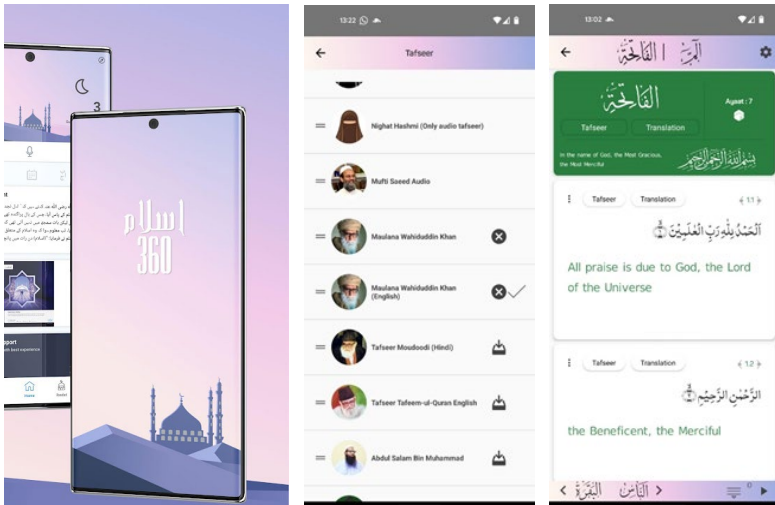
اسلام
360

13:22
Tafseer
Nighat Hashmi (Only audio tafseer)
Mufti Saeed Audio
Maulana Wahiduddin Khan
Maulana Wahiduddin Khan (English)
Tafseer Moudoodi (Hindi)
Tafseer Tafeem-ul-Quran English
Abdul Salam Bin Muhammad

13:02
الفاتحة
الفاتحة
Ayaat : 7
Tafseer
Translation
In the name of God, the Most Gracious, the Most Merciful
بسم الله الرحمن الرحيم
Tafseer
Translation
1:1
الْحَمْدُ لِلَّهِ رَبِّ الْعَالَمِينَ
All praise is due to God, the Lord of the Universe
Tafseer
Translation
1:2
الرَّحْمَٰنِ الرَّحِيمِ
the Beneficent, the Merciful
الناس
البقرة